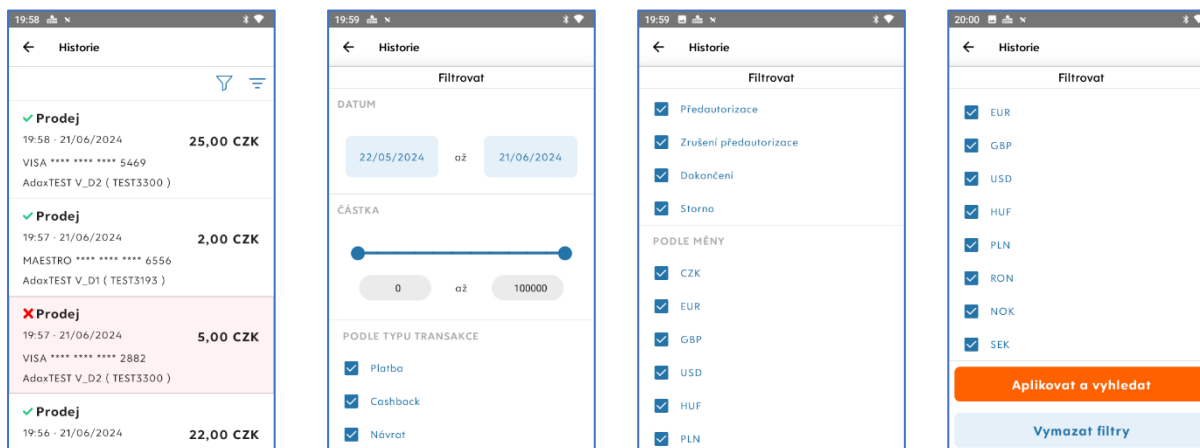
19:58

Historie

Prodej
19:58 · 21/06/2024
25,00 CZK
VISA **** **** **** 5469
AdaxTEST V_D2 ( TEST3300 )

Prodej
19:57 · 21/06/2024
2,00 CZK
MAESTRO **** **** **** 6556
AdaxTEST V_D1 ( TEST3193 )

Prodej
19:57 · 21/06/2024
5,00 CZK
VISA **** **** **** 2882
AdaxTEST V_D2 ( TEST3300 )

Prodej
19:56 · 21/06/2024
22,00 CZK

19:59

Historie

Filtrovat

DATUM
22/05/2024
až
21/06/2024

ČÁSTKA
0
až
100000

PODLE TYPU TRANSAKCE
Platba
Cashback
Návrat

19:59

Historie

Filtrovat

Předautorizace
Zrušení předautorizace
Dokončení
Storno

PODLE MĚNY
CZK
EUR
GBP
USD
HUF
PLN

20:00

Historie

Filtrovat

EUR
GBP
USD
HUF
PLN
RON
NOK
SEK

Aplikovat a vyhledat
Vymazat filtry